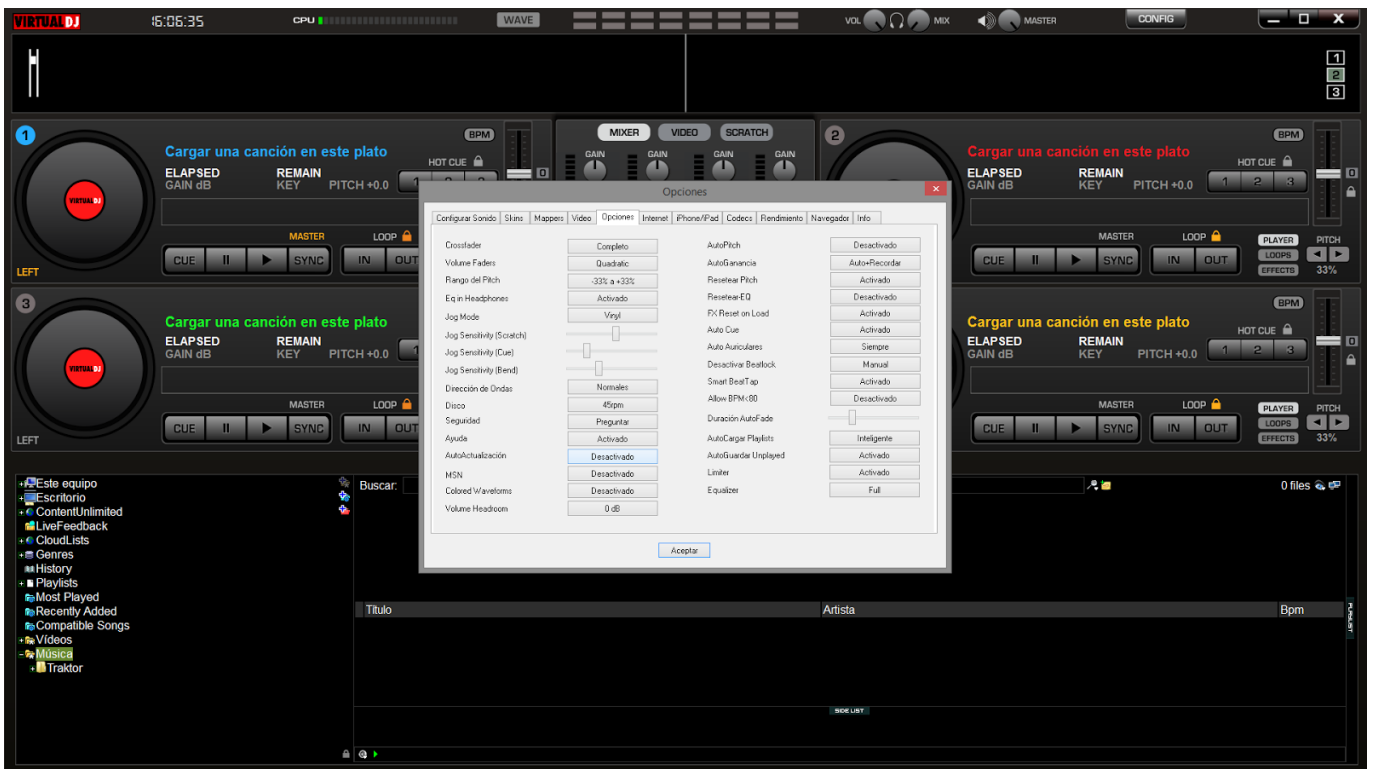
VIRTUALDJ 16:06:35 CPU WAVE VOL MIX MASTER CONFIG

1
2
3

1 BPM
Cargar una canción en este plato
ELAPSED REMAIN
GAIN dB KEY PITCH +0.0
HOT CUE
MASTER LOOP
CUE SYNC IN OUT
LEFT

MIXER VIDEO SCRATCH
GAIN GAIN GAIN GAIN

2 BPM
Cargar una canción en este plato
ELAPSED REMAIN
GAIN dB KEY PITCH +0.0
HOT CUE 1 2 3
MASTER LOOP
CUE SYNC IN OUT
PLAYER LOOPS EFFECTS PITCH 33%

3 BPM
Cargar una canción en este plato
ELAPSED REMAIN
GAIN dB KEY PITCH +0.0
MASTER LOOP
CUE SYNC IN OUT
LEFT

BPM
Cargar una canción en este plato
ELAPSED REMAIN
GAIN dB KEY PITCH +0.0
HOT CUE 1 2 3
MASTER LOOP
CUE SYNC IN OUT
PLAYER LOOPS EFFECTS PITCH 33%

Opciones
Configurar Sonido | Skins | Mappers | Video | Opciones | Internet | iPhone/iPad | Codecs | Rendimiento | Navegador | Info

| | | | |
|---|---|---|---|
| Crossfader | Completo | AutoPitch | Desactivado |
| Volume Faders | Quadratic | AutoGanancia | Auto+Recordar |
| Rango del Pitch | -33% a +33% | Resetear Pitch | Activado |
| Eq in Headphones | Activado | Resetear-EQ | Desactivado |
| Jog Mode | Vinyl | FX Reset on Load | Activado |
| Jog Sensitivity (Scratch) | | Auto Cue | Activado |
| Jog Sensitivity (Cue) | | Auto Auriculares | Siempre |
| Jog Sensitivity (Bend) | | Desactivar Beatlock | Manual |
| Dirección de Ondas | Normales | Smart BeatTap | Activado |
| Disco | 45rpm | Allow BPM<80 | Desactivado |
| Seguridad | Preguntar | Duración AutoFade | |
| Ayuda | Activado | AutoCargar Playlists | Inteligente |
| AutoActualización | Desactivado | AutoGuardar Unplayed | Activado |
| MSN | Desactivado | Limiter | Activado |
| Colored Waveforms | Desactivado | Equalizer | Full |
| Volume Headroom | 0 dB | | |

Aceptar

Este equipo
Escritorio
ContentUnlimited
LiveFeedback
CloudLists
Genres
History
Playlists
Most Played
Recently Added
Compatible Songs
Vídeos
Música
Traktor

Buscar:
0 files
Título | Artista | Bpm
SIDE LIST
PLAYLIST